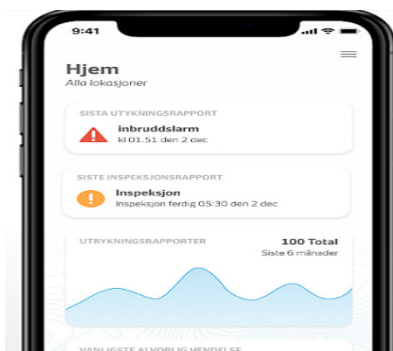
9:41

Hjem
Alla lokasjoner

SISTA UTYKNINGSRAPPORT
inbruddslarm
kl 01.51 den 2 dec

SISTE INSPEKSJONSRAPPORT
Inspeksjon
Inspeksjon ferdig 05:30 den 2 dec

UTRYKNINGSRAPPORTER
100 Total
Siste 6 måneder

VANLIGSTE ALVORLIG HENDELSE